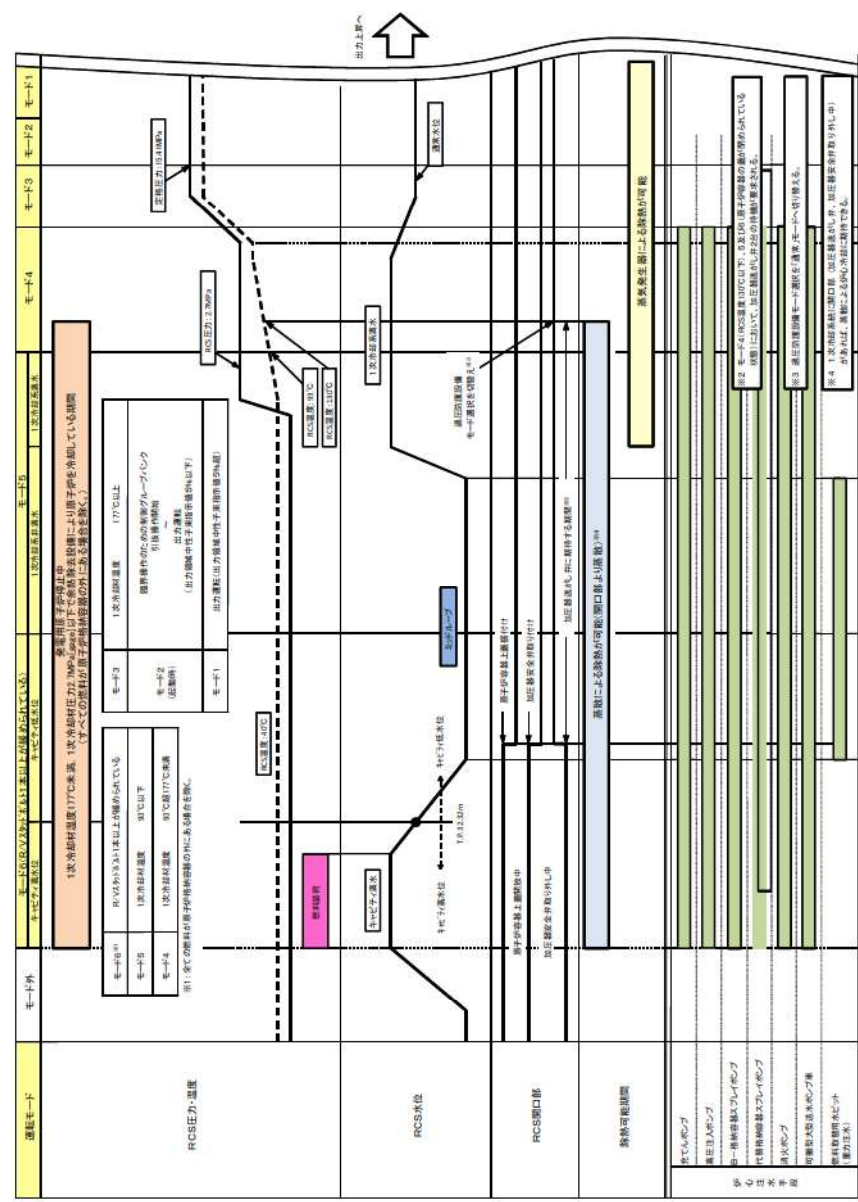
運転モード

モード外

モード6（R/Vスタッドボルト1本以上が緩められている）

キャビティ満水位

キャビティ低水位

モード5

1次冷却系満水

1次冷却系満水

モード4

モード3

モード2

モード1

出力上昇へ

RCS圧力・温度

RCS水位

RCS開口部

除熱可能期間

1次冷却材温度177℃未満、1次冷却材圧力2.7MPa[gage]以下で余熱除去設備により原子炉を冷却している期間（すべての燃料が原子炉格納容器の外にある場合を除く。）

発電用原子炉停止中

| モード6※1 | R/Vスタッドボルト1本以上が緩められている |
|---|---|
| モード5 | 1次冷却材温度 93℃以下 |
| モード4 | 1次冷却材温度 93℃超177℃未満 |

※1：全ての燃料が原子炉格納容器の外にある場合を除く。

| モード3 | 1次冷却材温度 177℃以上 |
|---|---|
| モード2（起動時） | 臨界操作のための制御グループバンク引抜き開始時 ～ 出力運転（出力領域中性子束指示値5%以下） |
| モード1 | 出力運転（出力領域中性子束指示値5%超） |

燃料装荷

RCS温度：40℃

RCS温度：93℃

RCS温度：177℃

RCS圧力：2.7MPa

定格圧力：15.4MPa

キャビティ満水位

キャビティ低水位

T.P.12.32m

1次冷却系満水

通常水位

ミッドループ

運転防護設備モード選択を切替え※3

原子炉容器上蓋開放中

原子炉容器上蓋取り付け

加圧器安全弁取り外し中

加圧器安全弁取り付け

加圧器逃がし弁に期待する期間※2

蒸発による除熱が可能（開口部より蒸散）※4

蒸気発生器による除熱が可能

※2 モード4（RCS温度130℃以下）で、1次冷却系の圧力が高められている状態において、加圧器逃がし弁2台の待機が要求される。

※3 運転防護設備モード選択を「通常」モードへ切り替える。

※4 1次冷却系統に開口部（加圧器逃がし弁、加圧器安全弁取り外し中）があれば、蒸散による炉心冷却に期待できる。

充てんポンプ

高圧注入ポンプ

B－格納容器スプレイポンプ

代替格納容器スプレイポンプ

消火ポンプ

可搬型大型送水ポンプ車

燃料取替用水ピット（重力注水）

炉心注水手段